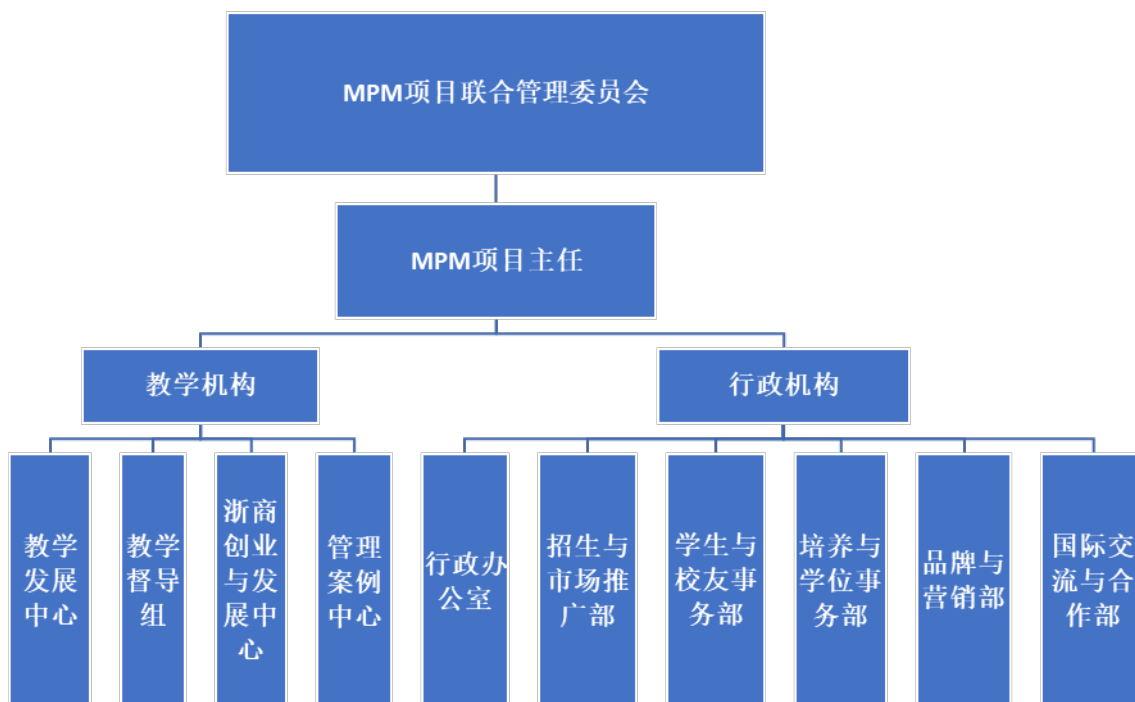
MPM项目联合管理委员会

MPM项目主任

教学机构

行政机构

教学发展中心

教学督导组

浙商创业与发展中心

管理案例中心

行政办公室

招生与市场推广部

学生与校友事务部

培养与学位事务部

品牌与营销部

国际交流与合作部